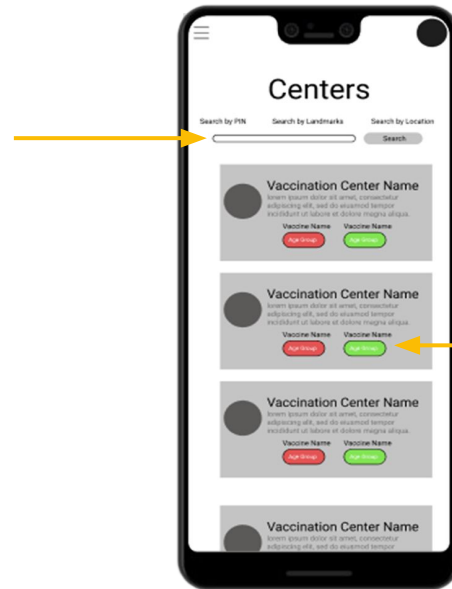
Centers

Search by PIN Search by Landmarks Search by Location

Search

Vaccination Center Name
lorem ipsum dolor sit amet, consectetur adipiscing elit, sed do eiusmod tempor incididunt ut labore et dolore magna aliqua.

Vaccine Name Vaccine Name
Age Group Age Group

Vaccination Center Name
lorem ipsum dolor sit amet, consectetur adipiscing elit, sed do eiusmod tempor incididunt ut labore et dolore magna aliqua.

Vaccine Name Vaccine Name
Age Group Age Group

Vaccination Center Name
lorem ipsum dolor sit amet, consectetur adipiscing elit, sed do eiusmod tempor incididunt ut labore et dolore magna aliqua.

Vaccine Name Vaccine Name
Age Group Age Group

Vaccination Center Name
lorem ipsum dolor sit amet, consectetur adipiscing elit, sed do eiusmod tempor